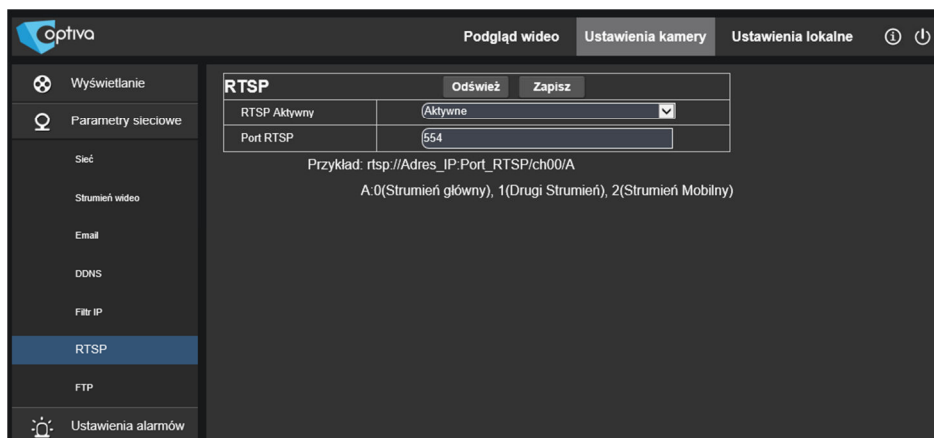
optiva

Podgląd wideo | Ustawienia kamery | Ustawienia lokalne

Wyświetlanie

Parametry sieciowe

Sieć

Strumień wideo

Email

DDNS

Filtr IP

RTSP

FTP

Ustawienia alarmów

RTSP | Odśwież | Zapisz

| | |
|---|---|
| RTSP Aktywny | Aktywne |
| Port RTSP | 554 |

Przykład: rtsp://Adres_IP:Port_RTSP/ch00/A

A:0(Strumień główny), 1(Drugi Strumień), 2(Strumień Mobilny)